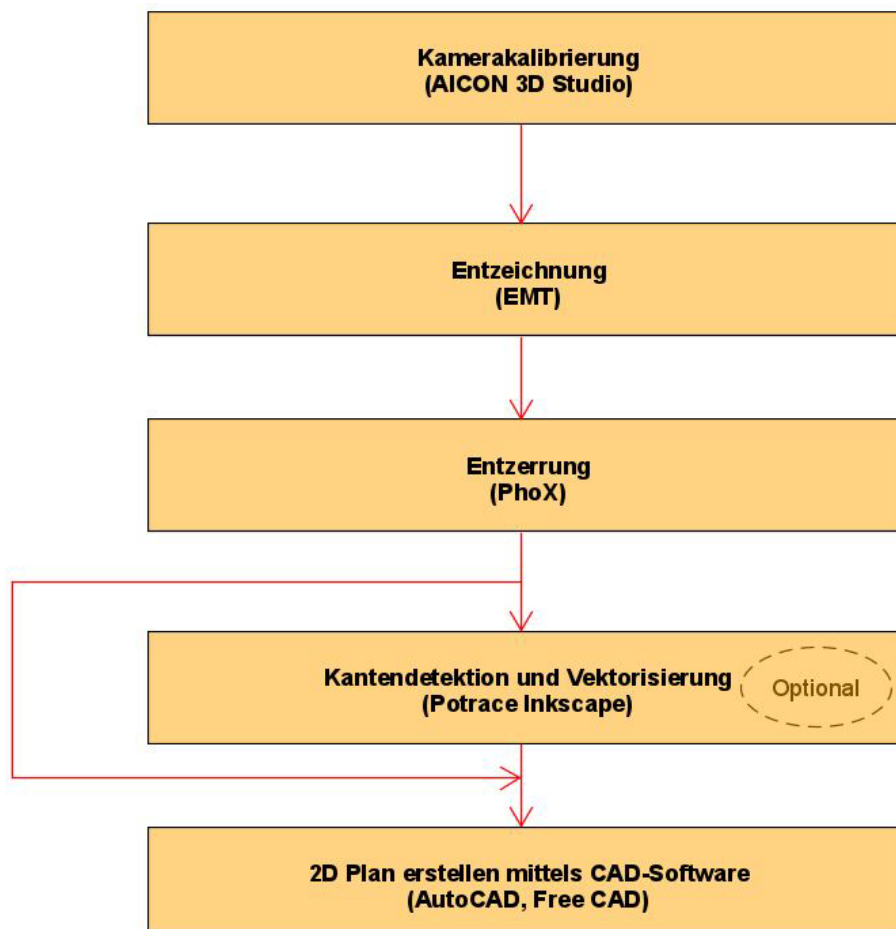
Kamerakalibrierung
(AICON 3D Studio)

Entzeichnung
(EMT)

Entzerrung
(PhoX)

Kantendetektion und Vektorisierung
(Potrace Inkscape)

Optional

2D Plan erstellen mittels CAD-Software
(AutoCAD, Free CAD)